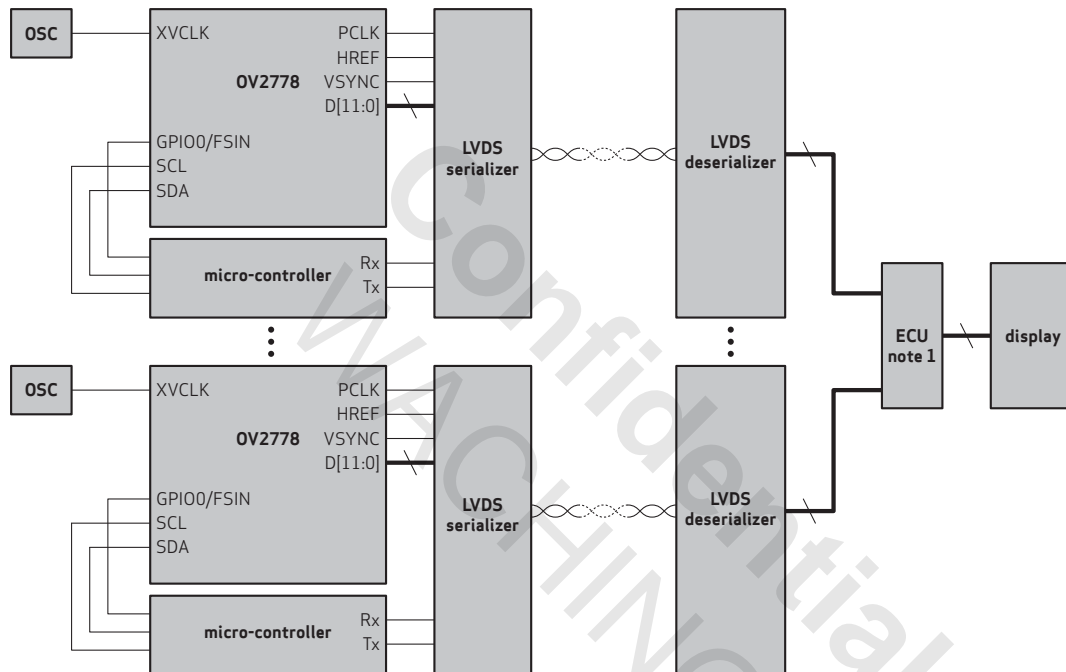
OSC

XVCLK

PCLK

HREF

OV2778

VSYNC

D[11:0]

GPIO0/FSIN

SCL

SDA

micro-controller

Rx

Tx

LVDS serializer

LVDS deserializer

ECU note 1

display

OSC

XVCLK

PCLK

HREF

OV2778

VSYNC

D[11:0]

GPIO0/FSIN

SCL

SDA

micro-controller

Rx

Tx

LVDS serializer

LVDS deserializer

Confidential

WACHING